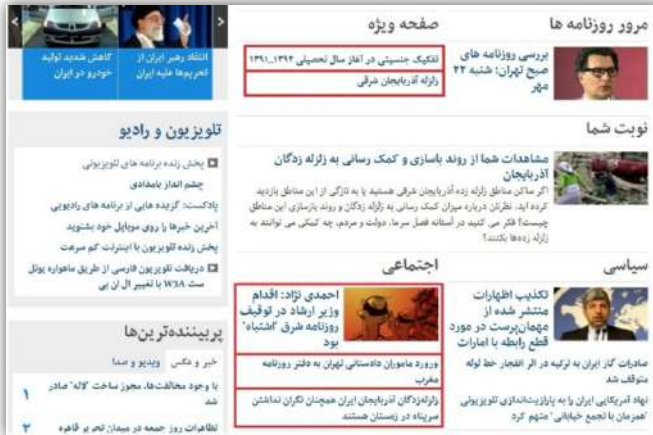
مرور روزنامه ها

بررسی روزنامه های صبح تهران؛ شنبه ۲۲ مهر

صفحه ویژه

تفکیک جنسیتی در آغاز سال تحصیلی ۱۳۹۲_۱۳۹۱

زلزله آذربایجان شرقی

کاهش شدید تولید خودرو در ایران

انتقاد رهبر ایران از تحریمها علیه ایران

نوبت شما

مشاهدات شما از روند بازسازی و کمک رسانی به زلزله زدگان آذربایجان

اگر ساکن مناطق زلزله زده آذربایجان شرقی هستید یا به تازگی از این مناطق بازدید کرده اید، نظرتان درباره میزان کمک رسانی به زلزله زدگان و روند بازسازی این مناطق چیست؟ فکر می کنید در آستانه فصل سرما، دولت و مردم، چه کمکی می توانند به زلزله زده ها بکنند؟

تلویزیون و رادیو

پخش زنده برنامه های تلویزیونی

چشم انداز بامدادی

پادکست: گزیده هایی از برنامه های رادیویی

آخرین خبرها با روی موبایل خود بشنوید

پخش زنده تلویزیون با اینترنت کم سرعت

دریافت تلویزیون فارسی از طریق ماهواره یوتل ست W3A با تغییر ال ان بی

سیاسی

تکذیب اظهارات منتشر شده از مهمان‌پرست در مورد قطع رابطه با امارات

صادرات گاز ایران به ترکیه در اثر انفجار خط لوله متوقف شد

نهاد آمریکایی ایران را به پارازیت‌اندازی تلویزیونی 'همزمان با تجمع خیابانی' متهم کرد

اجتماعی

احمدی نژاد: اقدام وزیر ارشاد در توقیف روزنامه شرق 'اشتباه' بود

ورود ماموران دادستانی تهران به دفتر روزنامه مغرب

زلزله‌زدگان آذربایجان ایران همچنان نگران نداشتن سرپناه در زمستان هستند

پربیننده‌ترین‌ها

خبر و عکس ویدیو و صدا

۱ با وجود مخالفت‌ها، مجوز ساخت 'لاله' صادر شد

۲ تظاهرات روز جمعه در میدان تحریر قاهره